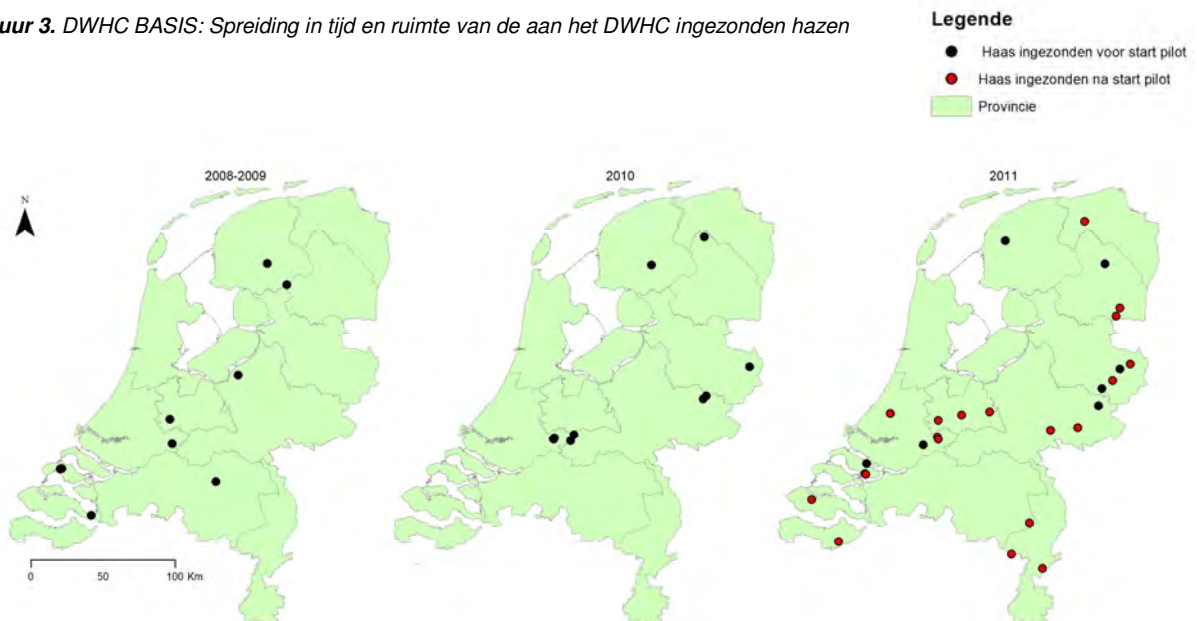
uur 3. DWHC BASIS: Spreiding in tijd en ruimte van de aan het DWHC ingezonden hazen

Legende
Haas ingezonden voor start pilot
Haas ingezonden na start pilot
Provincie

N

2008-2009

2010

2011

0 50 100 Km